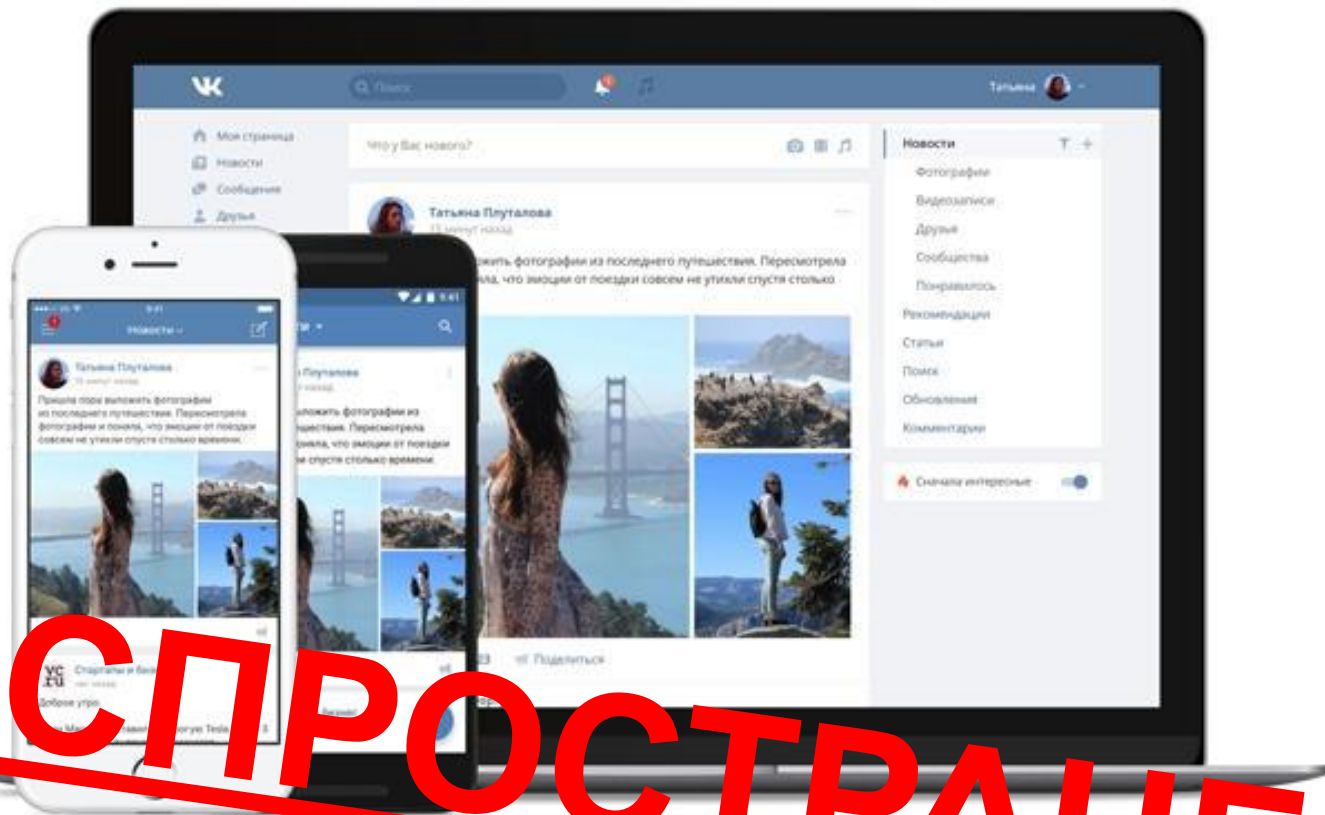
VK
Поиск
Татьяна

Моя страница
Новости
Сообщения
Друзья

Что у Вас нового?

Татьяна Плуталова
15 минут назад
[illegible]ложить фотографии из последнего путешествия. Пересмотрела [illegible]ла, что эмоции от поездки совсем не утихли спустя столько

Поделиться

Новости
Фотографии
Видеозаписи
Друзья
Сообщества
Понравилось
Рекомендации
Статьи
Поиск
Обновления
Комментарии

Сначала интересные

9:41
Новости
Татьяна Плуталова
15 минут назад
Пришла пора выложить фотографии из последнего путешествия. Пересмотрела фотографии и поняла, что эмоции от поездки совсем не утихли спустя столько времени.

vc.ru
Стартапы и бизн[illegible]
час назад
Доброе утро
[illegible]

9:41
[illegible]ти
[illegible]
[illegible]ложить фотографии из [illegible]. Пересмотрела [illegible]нула, что эмоции от поездки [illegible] спустя столько времени.

СПРОСТРАНЕ